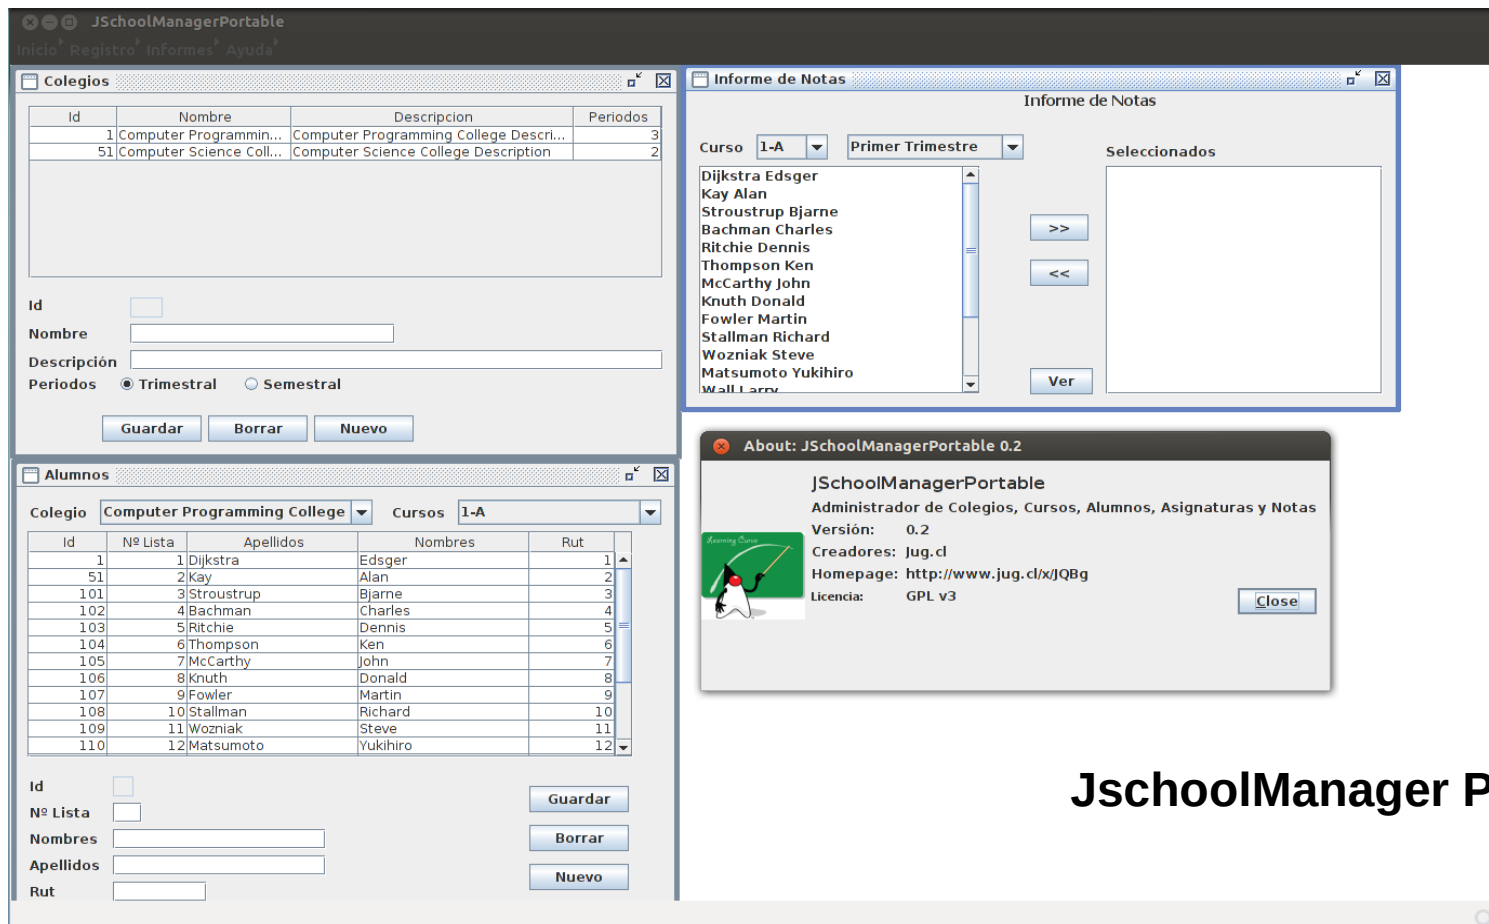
JSchoolManagerPortable

Inicio Registro Informes Ayuda

Colegios

| Id | Nombre | Descripcion | Periodos |
|---|---|---|---|
| 1 | Computer Programmin... | Computer Programming College Descri... | 3 |
| 51 | Computer Science Coll... | Computer Science College Description | 2 |

Id

Nombre

Descripción

Periodos ◉ Trimestral ○ Semestral

Guardar Borrar Nuevo

Informe de Notas

Informe de Notas

Curso 1-A Primer Trimestre

Seleccionados

Dijkstra Edsger
Kay Alan
Stroustrup Bjarne
Bachman Charles
Ritchie Dennis
Thompson Ken
McCarthy John
Knuth Donald
Fowler Martin
Stallman Richard
Wozniak Steve
Matsumoto Yukihiro
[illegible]

>>

<<

Ver

Alumnos

Colegio Computer Programming College Cursos 1-A

| Id | Nº Lista | Apellidos | Nombres | Rut |
|---|---|---|---|---|
| 1 | 1 | Dijkstra | Edsger | 1 |
| 51 | 2 | Kay | Alan | 2 |
| 101 | 3 | Stroustrup | Bjarne | 3 |
| 102 | 4 | Bachman | Charles | 4 |
| 103 | 5 | Ritchie | Dennis | 5 |
| 104 | 6 | Thompson | Ken | 6 |
| 105 | 7 | McCarthy | John | 7 |
| 106 | 8 | Knuth | Donald | 8 |
| 107 | 9 | Fowler | Martin | 9 |
| 108 | 10 | Stallman | Richard | 10 |
| 109 | 11 | Wozniak | Steve | 11 |
| 110 | 12 | Matsumoto | Yukihiro | 12 |

Id

Nº Lista

Nombres

Apellidos

Rut

Guardar

Borrar

Nuevo

About: JSchoolManagerPortable 0.2

JSchoolManagerPortable

Administrador de Colegios, Cursos, Alumnos, Asignaturas y Notas

Versión: 0.2

Creadores: Jug.cl

Homepage: http://www.jug.cl/x/JQBg

Licencia: GPL v3

Close

Learning Curve

JschoolManager P